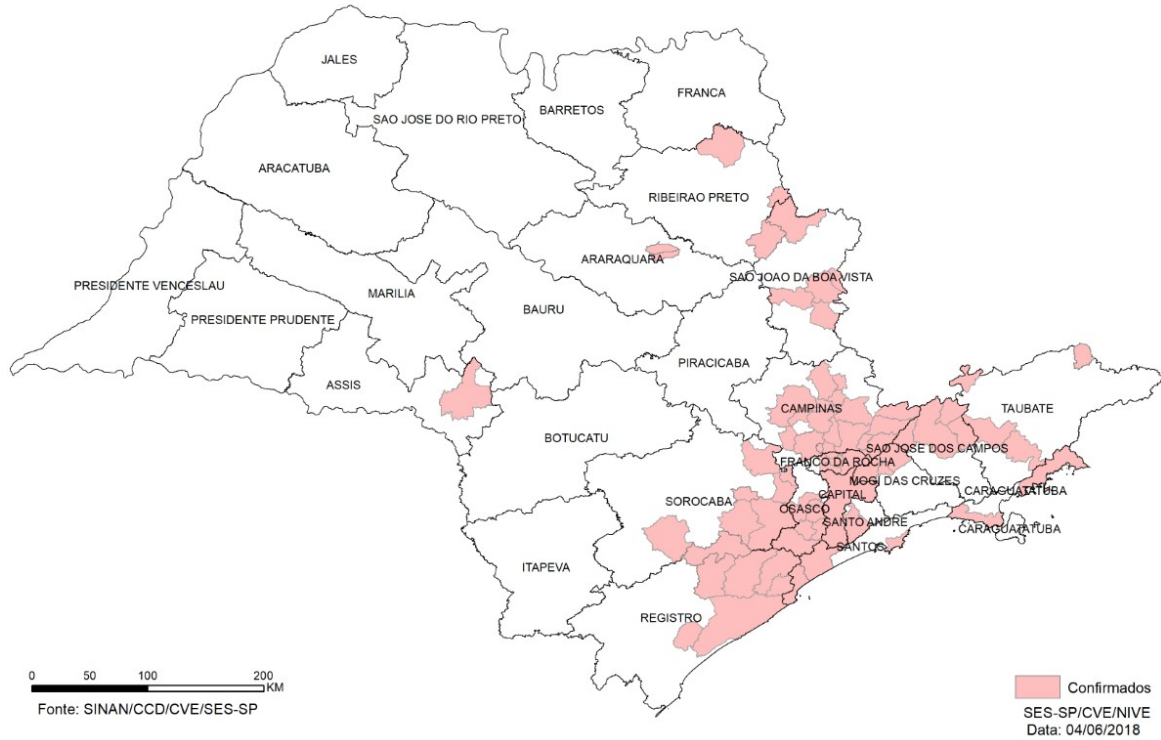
JALES
FRANCA
BARRETOS
SAO JOSE DO RIO PRETO
ARACATUBA
RIBEIRAO PRETO
ARARAQUARA
SAO JOAO DA BOA VISTA
PRESIDENTE VENCESLAU
MARILIA
BAURU
PRESIDENTE PRUDENTE
PIRACICABA
ASSIS
TAUBATE
CAMPINAS
BOTUCATU
SAO JOSE DOS CAMPOS
FRANCO DA ROCHA
MOGI DAS CRUZES
CARAGUATATUBA
CAPITAL
SOROCABA
OSASCO
SANTO ANDRE
CARAGUATATUBA
SANTOS
ITAPEVA
REGISTRO

0 50 100 200 KM
Fonte: SINAN/CCD/CVE/SES-SP

Confirmados
SES-SP/CVE/NIVE
Data: 04/06/2018